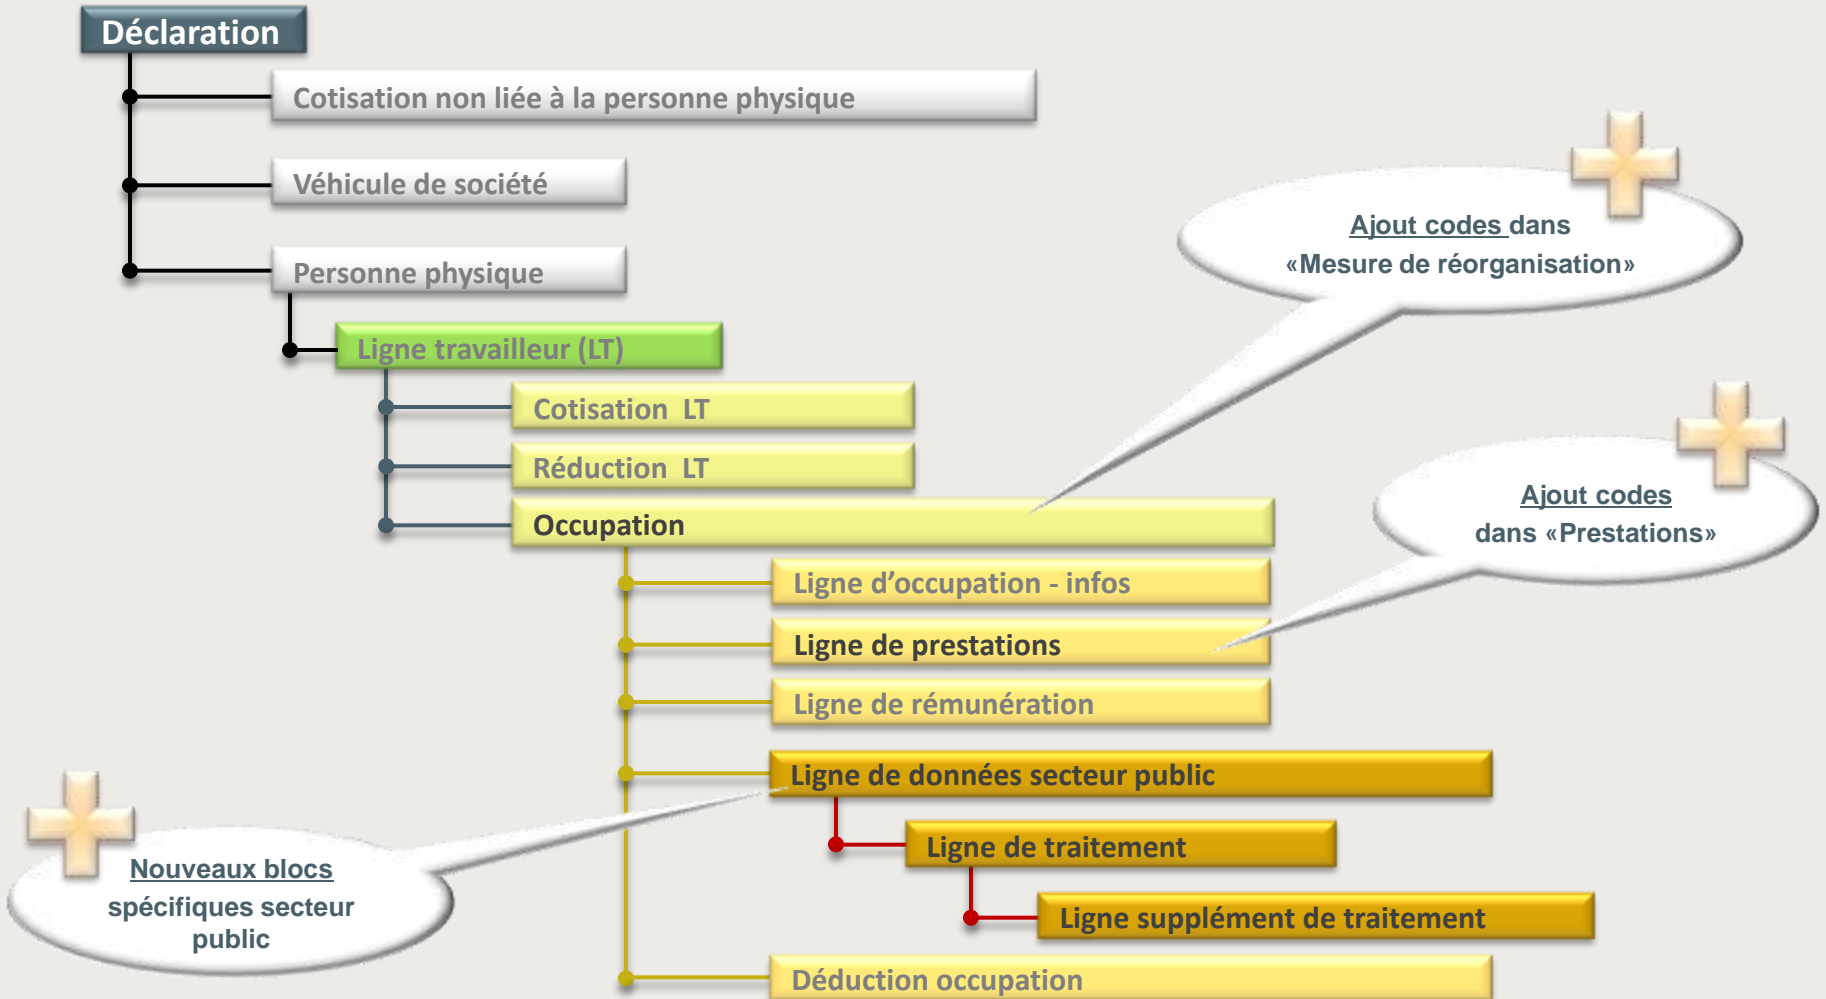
Déclaration

Cotisation non liée à la personne physique

Véhicule de société

Personne physique

Ligne travailleur (LT)

Cotisation LT

Réduction LT

Occupation

Ligne d'occupation - infos

Ligne de prestations

Ligne de rémunération

Ligne de données secteur public

Ligne de traitement

Ligne supplément de traitement

Déduction occupation

Ajout codes dans «Mesure de réorganisation»

Ajout codes dans «Prestations»

Nouveaux blocs spécifiques secteur public